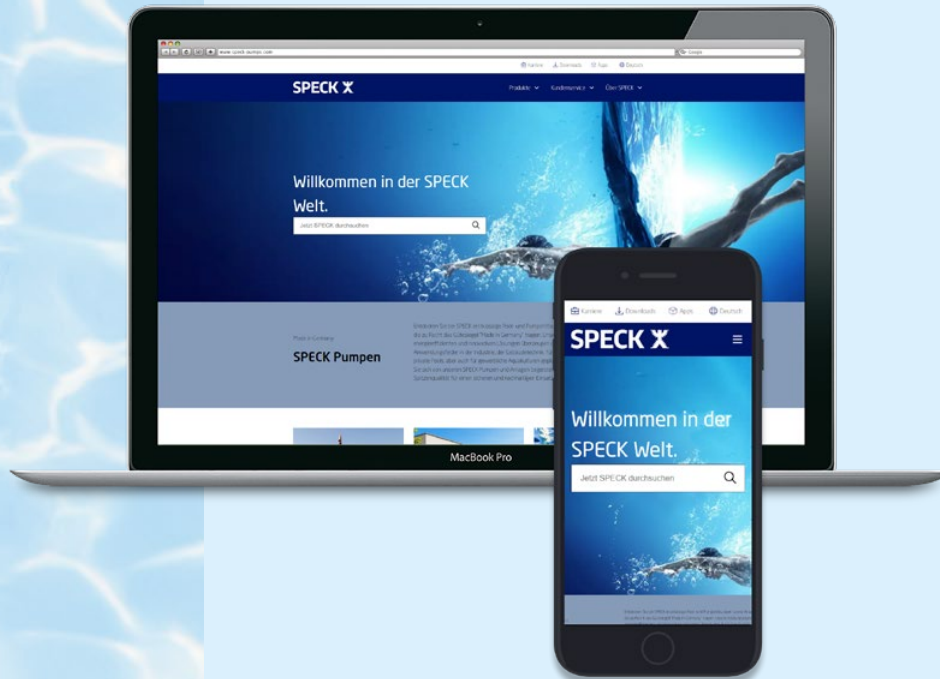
www.speck-pumps.com

Google

Karriere Downloads Apps Deutsch

SPECK X

Produkte Kundenservice Über SPECK

Willkommen in der SPECK Welt.

Jetzt SPECK durchsuchen

Pumps in Germany

SPECK Pumpen

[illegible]

MacBook Pro

Karriere Downloads Apps Deutsch

SPECK X

Willkommen in der SPECK Welt.

Jetzt SPECK durchsuchen

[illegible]